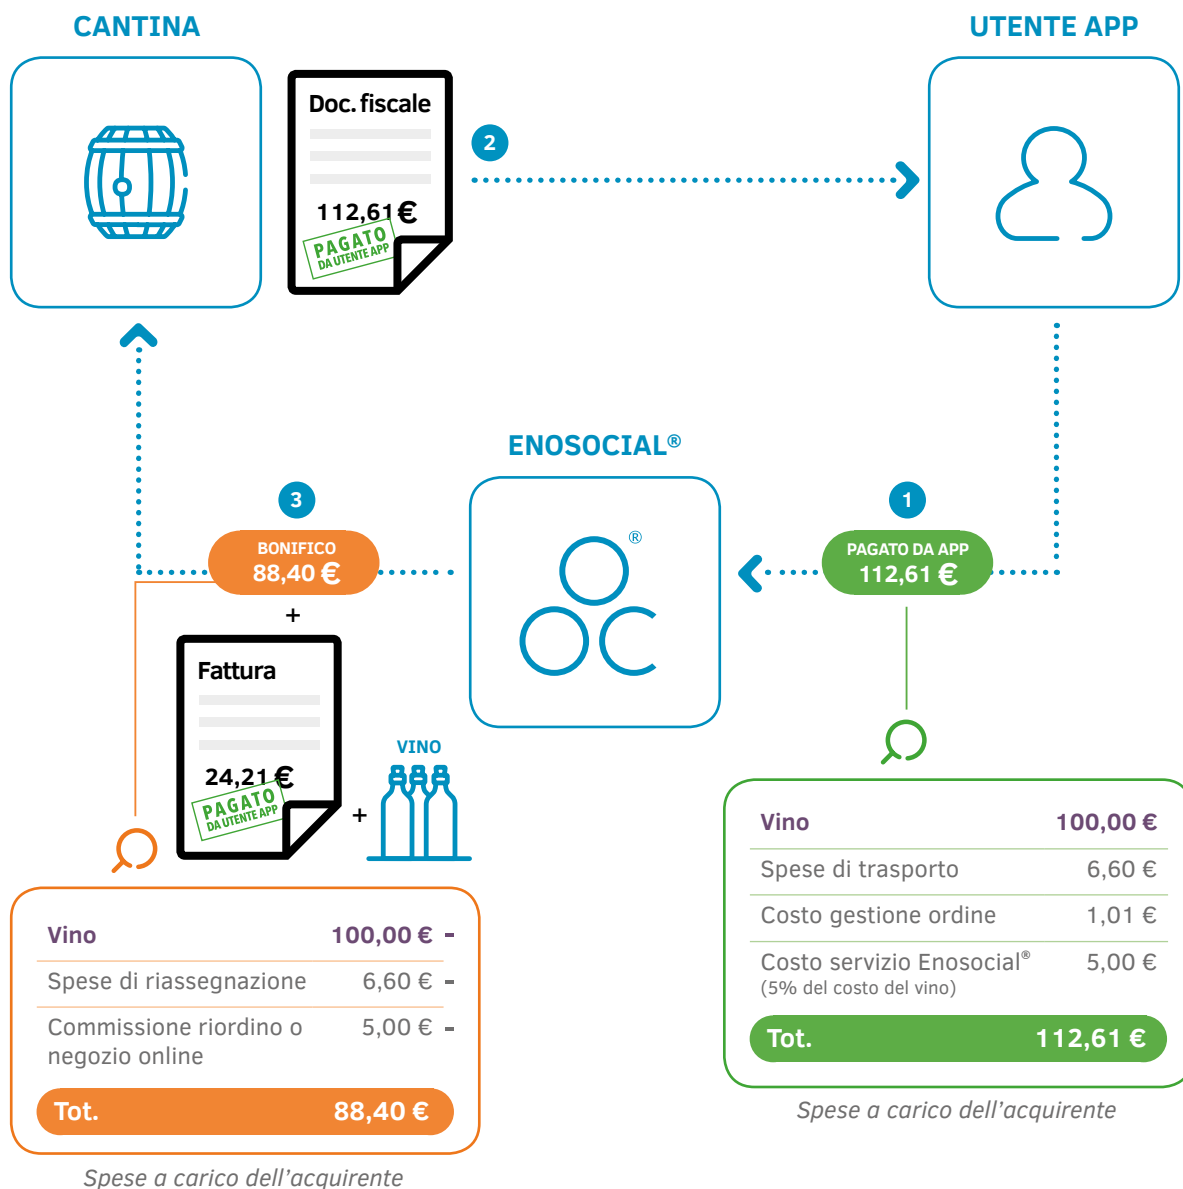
CANTINA

Doc. fiscale

112,61 €

PAGATO
DA UTENTE APP

2

UTENTE APP

ENOSOCIAL®

3

BONIFICO
88,40 €

+

Fattura

24,21 €

PAGATO
DA UTENTE APP

+

VINO

1

PAGATO DA APP
112,61 €

| Vino | 100,00 € - |
|---|---|
| Spese di riassegnazione | 6,60 € - |
| Commissione riordino o negozio online | 5,00 € - |
| Tot. | 88,40 € |

Spese a carico dell’acquirente

| Vino | 100,00 € |
|---|---|
| Spese di trasporto | 6,60 € |
| Costo gestione ordine | 1,01 € |
| Costo servizio Enosocial® (5% del costo del vino) | 5,00 € |
| Tot. | 112,61 € |

Spese a carico dell’acquirente